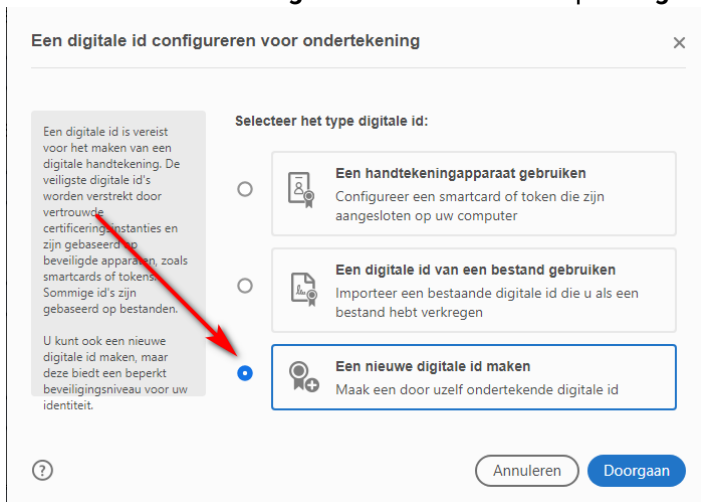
Een digitale id configureren voor ondertekening

×

Een digitale id is vereist voor het maken van een digitale handtekening. De veiligste digitale id's worden verstrekt door vertrouwde certificeringsinstanties en zijn gebaseerd op beveiligde apparaten, zoals smartcards of tokens. Sommige id's zijn gebaseerd op bestanden.

U kunt ook een nieuwe digitale id maken, maar deze biedt een beperkt beveiligingsniveau voor uw identiteit.

Selecteer het type digitale id:

Een handtekeningapparaat gebruiken
Configureer een smartcard of token die zijn aangesloten op uw computer

Een digitale id van een bestand gebruiken
Importeer een bestaande digitale id die u als een bestand hebt verkregen

Een nieuwe digitale id maken
Maak een door uzelf ondertekende digitale id

?

Annuleren

Doorgaan